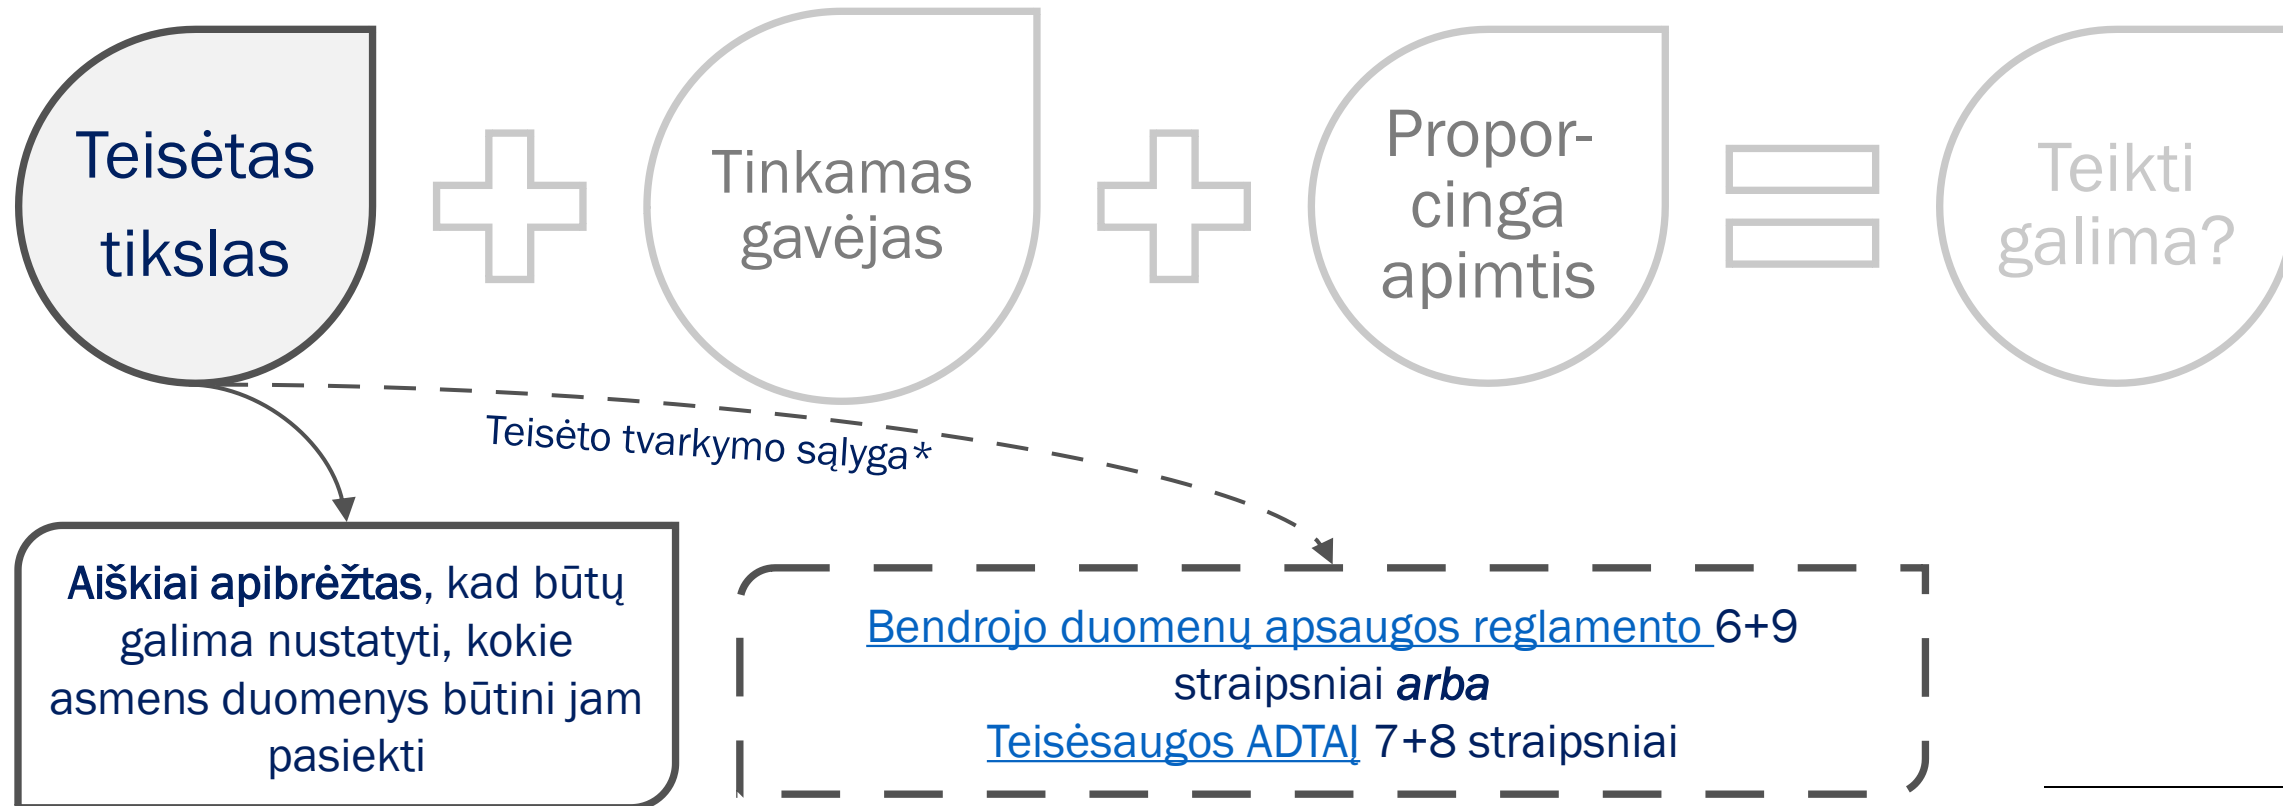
Teisėtas tikslas

Tinkamas gavėjas

Propor-cinga apimtis

Teikti galima?

Teisėto tvarkymo sąlyga*

**Aiškiai apibrėžtas**, kad būtų galima nustatyti, kokie asmens duomenys būtini jam pasiekti

Bendrojo duomenų apsaugos reglamento 6+9 straipsniai *arba*
Teisėsaugos ADTAĮ 7+8 straipsniai